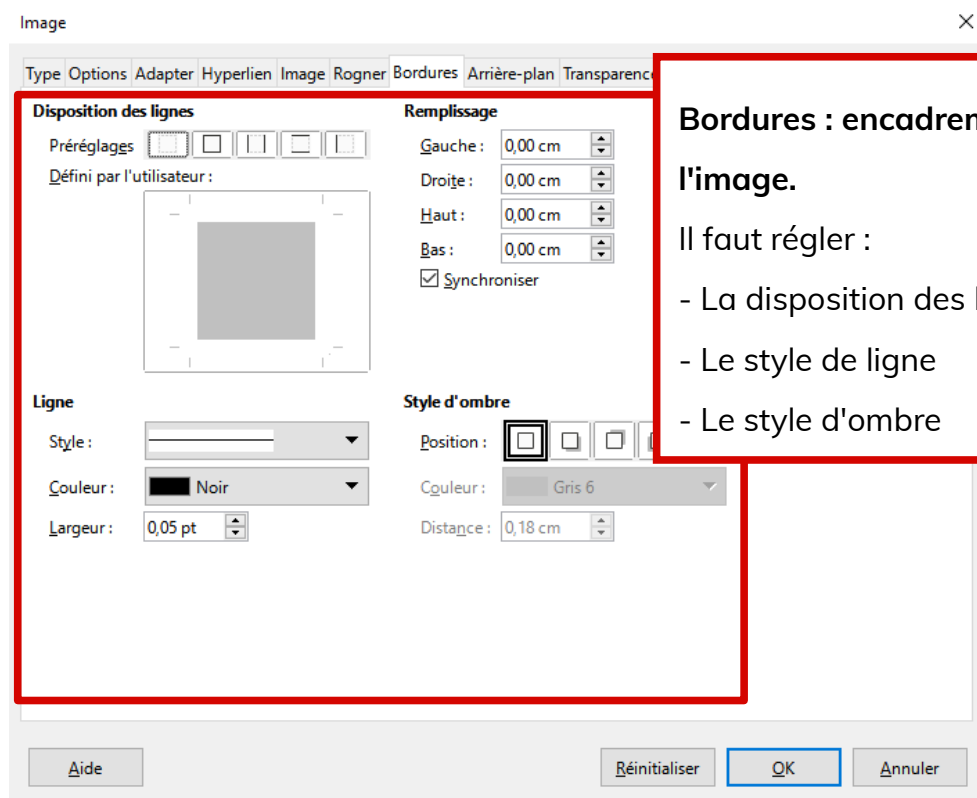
Image

Type Options Adapter Hyperlien Image Rogner Bordures Arrière-plan Transparence

Disposition des lignes

Préréglages

Défini par l'utilisateur :

Remplissage

Gauche : 0,00 cm

Droite : 0,00 cm

Haut : 0,00 cm

Bas : 0,00 cm

Synchroniser

Ligne

Style :

Couleur : Noir

Largeur : 0,05 pt

Style d'ombre

Position :

Couleur : Gris 6

Distance : 0,18 cm

Bordures : encadren

l'image.

Il faut régler :

- La disposition des l

- Le style de ligne

- Le style d'ombre

Aide

Réinitialiser

OK

Annuler